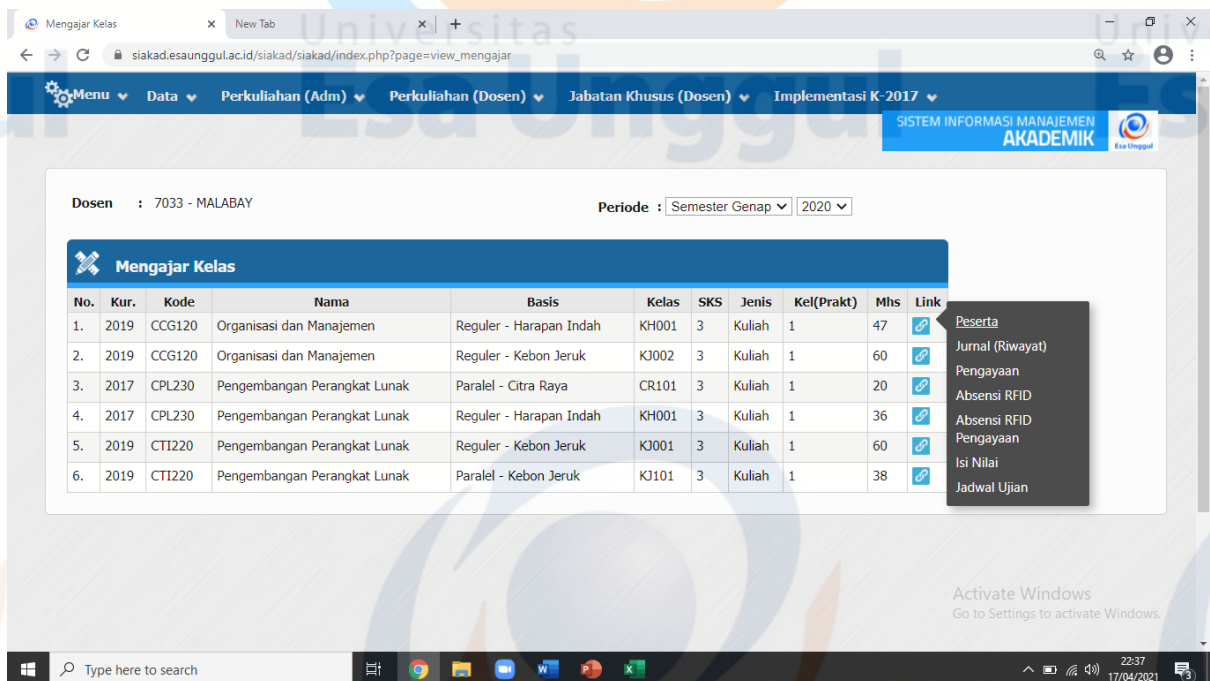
Mengajar Kelas × New Tab × +

siakad.esaunggul.ac.id/siakad/siakad/index.php?page=view_mengajar

Universitas Esa Unggul

Menu Data Perkuliahan (Adm) Perkuliahan (Dosen) Jabatan Khusus (Dosen) Implementasi K-2017

SISTEM INFORMASI MANAJEMEN AKADEMIK Esa Unggul

Dosen : 7033 - MALABAY

Periode : Semester Genap 2020

Mengajar Kelas

| No. | Kur. | Kode | Nama | Basis | Kelas | SKS | Jenis | Kel(Prakt) | Mhs | Link |
|---|---|---|---|---|---|---|---|---|---|---|
| 1. | 2019 | CCG120 | Organisasi dan Manajemen | Reguler - Harapan Indah | KH001 | 3 | Kuliah | 1 | 47 | |
| 2. | 2019 | CCG120 | Organisasi dan Manajemen | Reguler - Kebon Jeruk | KJ002 | 3 | Kuliah | 1 | 60 | |
| 3. | 2017 | CPL230 | Pengembangan Perangkat Lunak | Paralel - Citra Raya | CR101 | 3 | Kuliah | 1 | 20 | |
| 4. | 2017 | CPL230 | Pengembangan Perangkat Lunak | Reguler - Harapan Indah | KH001 | 3 | Kuliah | 1 | 36 | |
| 5. | 2019 | CTI220 | Pengembangan Perangkat Lunak | Reguler - Kebon Jeruk | KJ001 | 3 | Kuliah | 1 | 60 | |
| 6. | 2019 | CTI220 | Pengembangan Perangkat Lunak | Paralel - Kebon Jeruk | KJ101 | 3 | Kuliah | 1 | 38 | |

Peserta
Jurnal (Riwayat)
Pengayaan
Absensi RFID
Absensi RFID Pengayaan
Isi Nilai
Jadwal Ujian

Activate Windows
Go to Settings to activate Windows.

Type here to search

22:37
17/04/2021